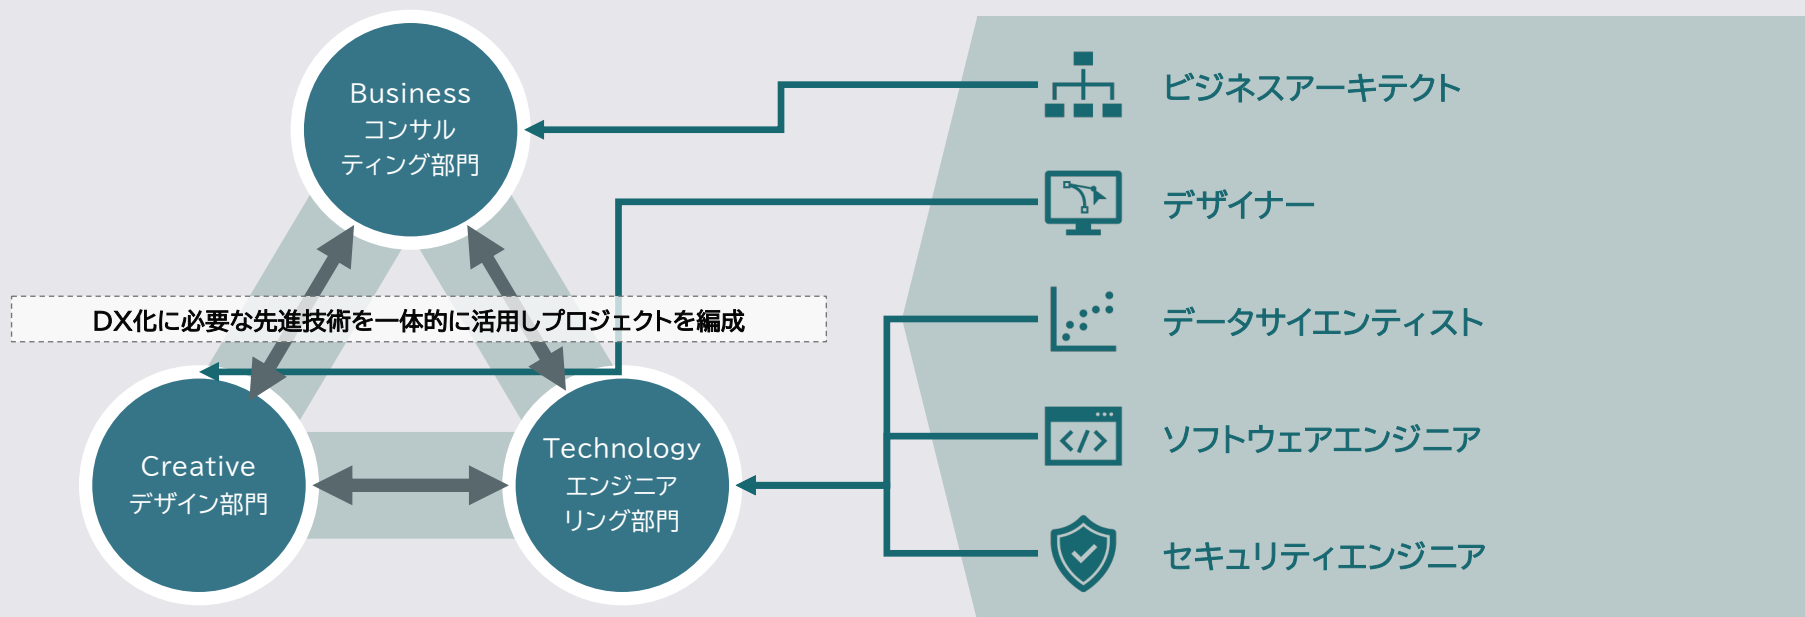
Business
コンサル
ティング部門

DX化に必要な先進技術を一体的に活用しプロジェクトを編成

Creative
デザイン部門

Technology
エンジニア
リング部門

ビジネスアーキテクト

デザイナー

データサイエンティスト

ソフトウェアエンジニア

セキュリティエンジニア